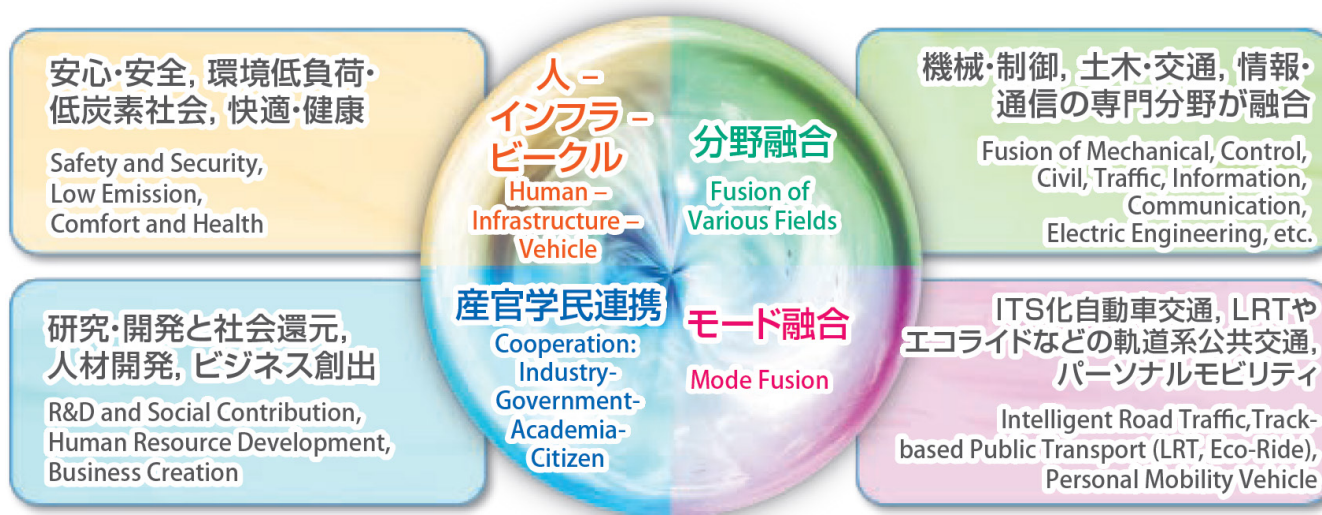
安心・安全，環境低負荷・低炭素社会，快適・健康

Safety and Security, Low Emission, Comfort and Health

人－インフラ－ビークル
Human – Infrastructure – Vehicle

分野融合
Fusion of Various Fields

機械・制御，土木・交通，情報・通信の専門分野が融合

Fusion of Mechanical, Control, Civil, Traffic, Information, Communication, Electric Engineering, etc.

研究・開発と社会還元，人材開発，ビジネス創出

R&D and Social Contribution, Human Resource Development, Business Creation

産官学民連携
Cooperation: Industry-Government-Academia-Citizen

モード融合
Mode Fusion

ITS化自動車交通，LRTやエコライドなどの軌道系公共交通，パーソナルモビリティ

Intelligent Road Traffic,Track-based Public Transport (LRT, Eco-Ride), Personal Mobility Vehicle